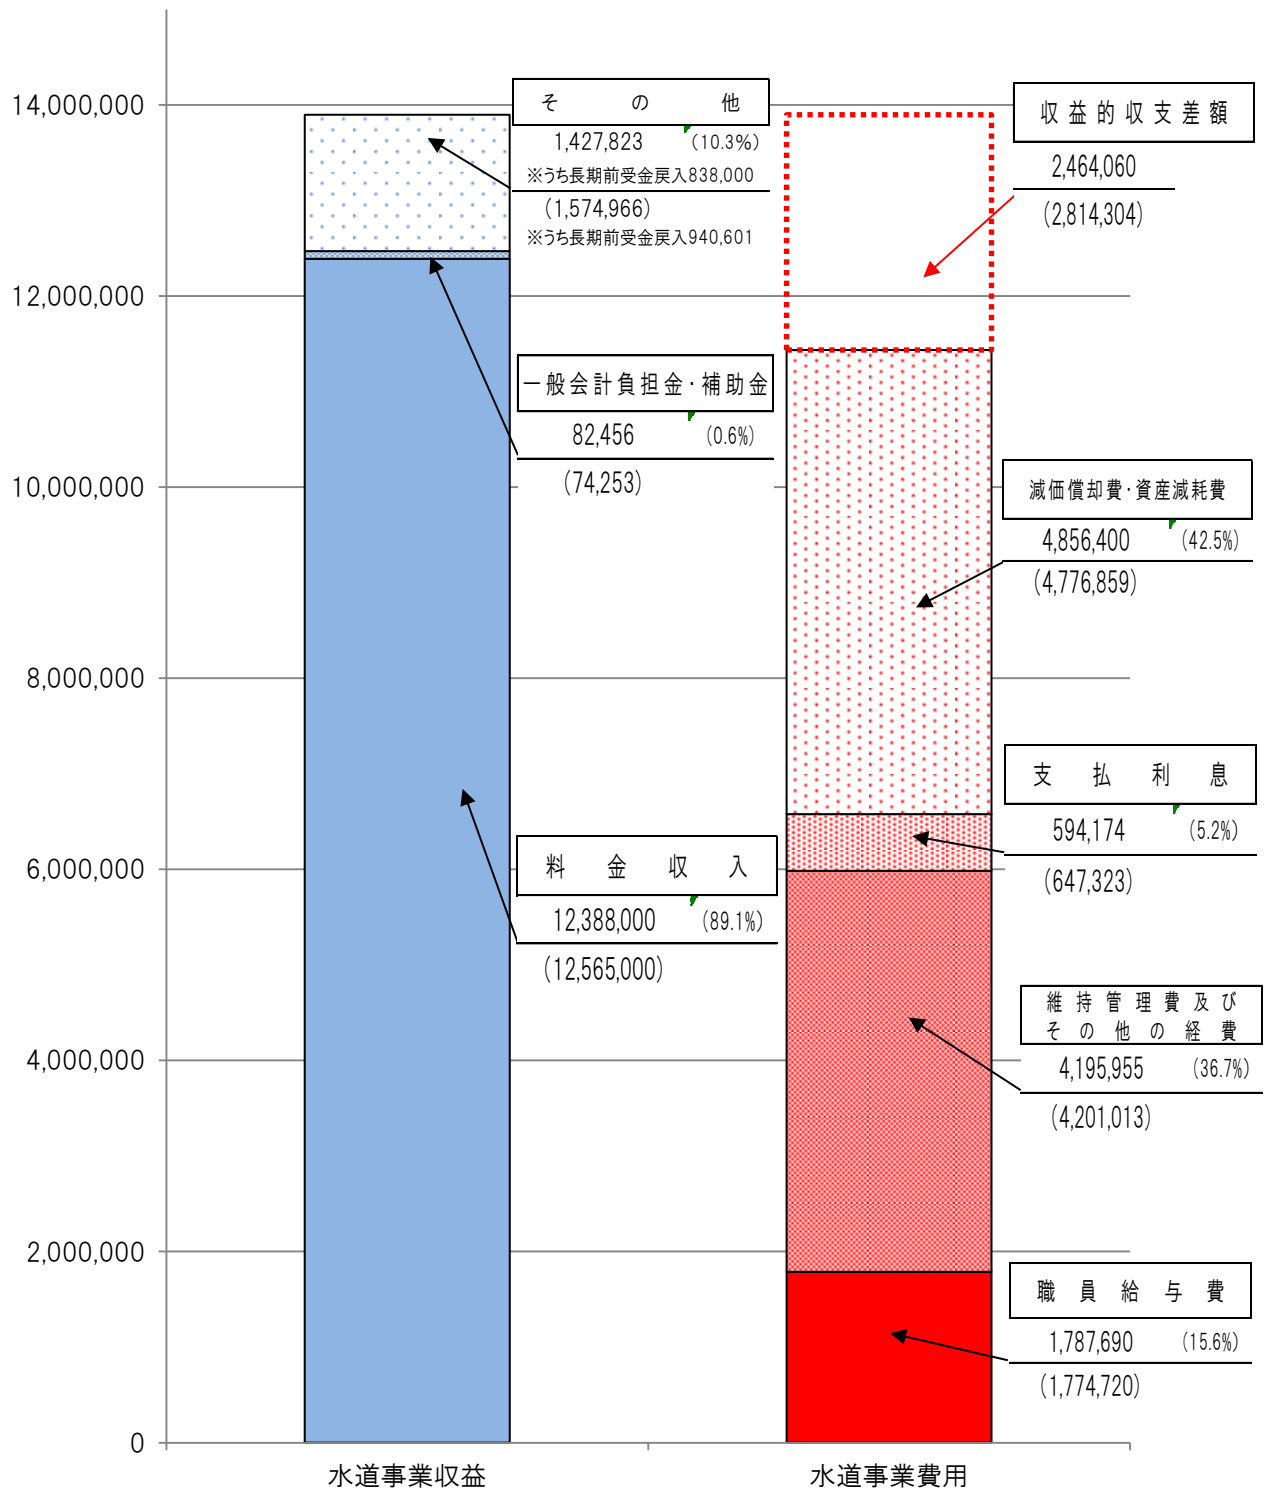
14,000,000
12,000,000
10,000,000
8,000,000
6,000,000
4,000,000
2,000,000
0

そ の 他
1,427,823 (10.3%)
※うち長期前受金戻入838,000
(1,574,966)
※うち長期前受金戻入940,601

一般会計負担金・補助金
82,456 (0.6%)
(74,253)

料 金 収 入
12,388,000 (89.1%)
(12,565,000)

収益的収支差額
2,464,060
(2,814,304)

減価償却費・資産減耗費
4,856,400 (42.5%)
(4,776,859)

支 払 利 息
594,174 (5.2%)
(647,323)

維持管理費及び
その他の経費
4,195,955 (36.7%)
(4,201,013)

職 員 給 与 費
1,787,690 (15.6%)
(1,774,720)

水道事業収益
水道事業費用